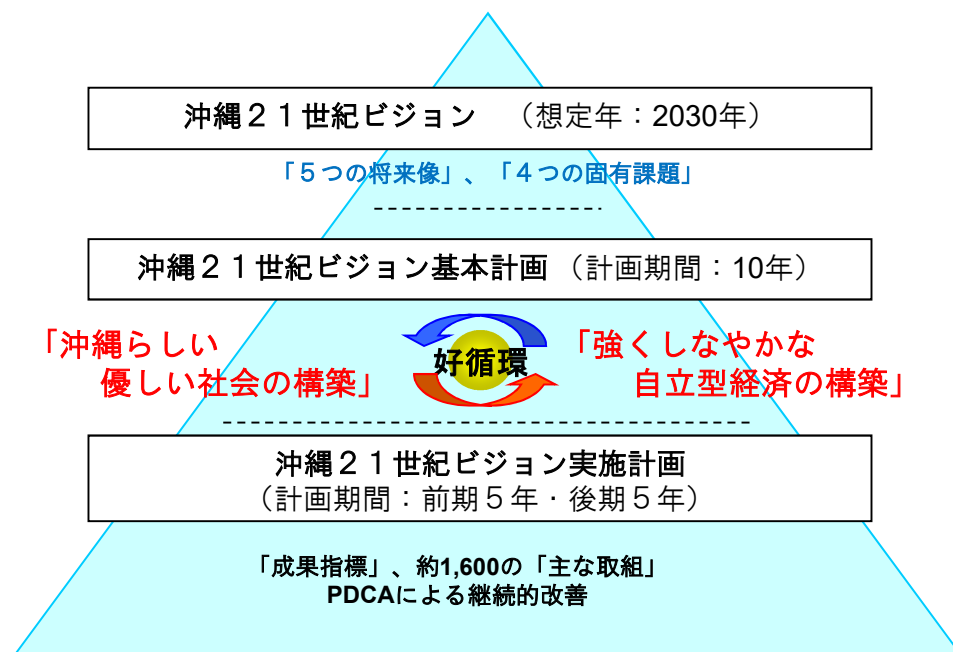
沖縄２１世紀ビジョン　（想定年：2030年）

「５つの将来像」、「４つの固有課題」

沖縄２１世紀ビジョン基本計画（計画期間：10年）

「沖縄らしい優しい社会の構築」

好循環

「強くしなやかな自立型経済の構築」

沖縄２１世紀ビジョン実施計画（計画期間：前期５年・後期５年）

「成果指標」、約1,600の「主な取組」
PDCAによる継続的改善